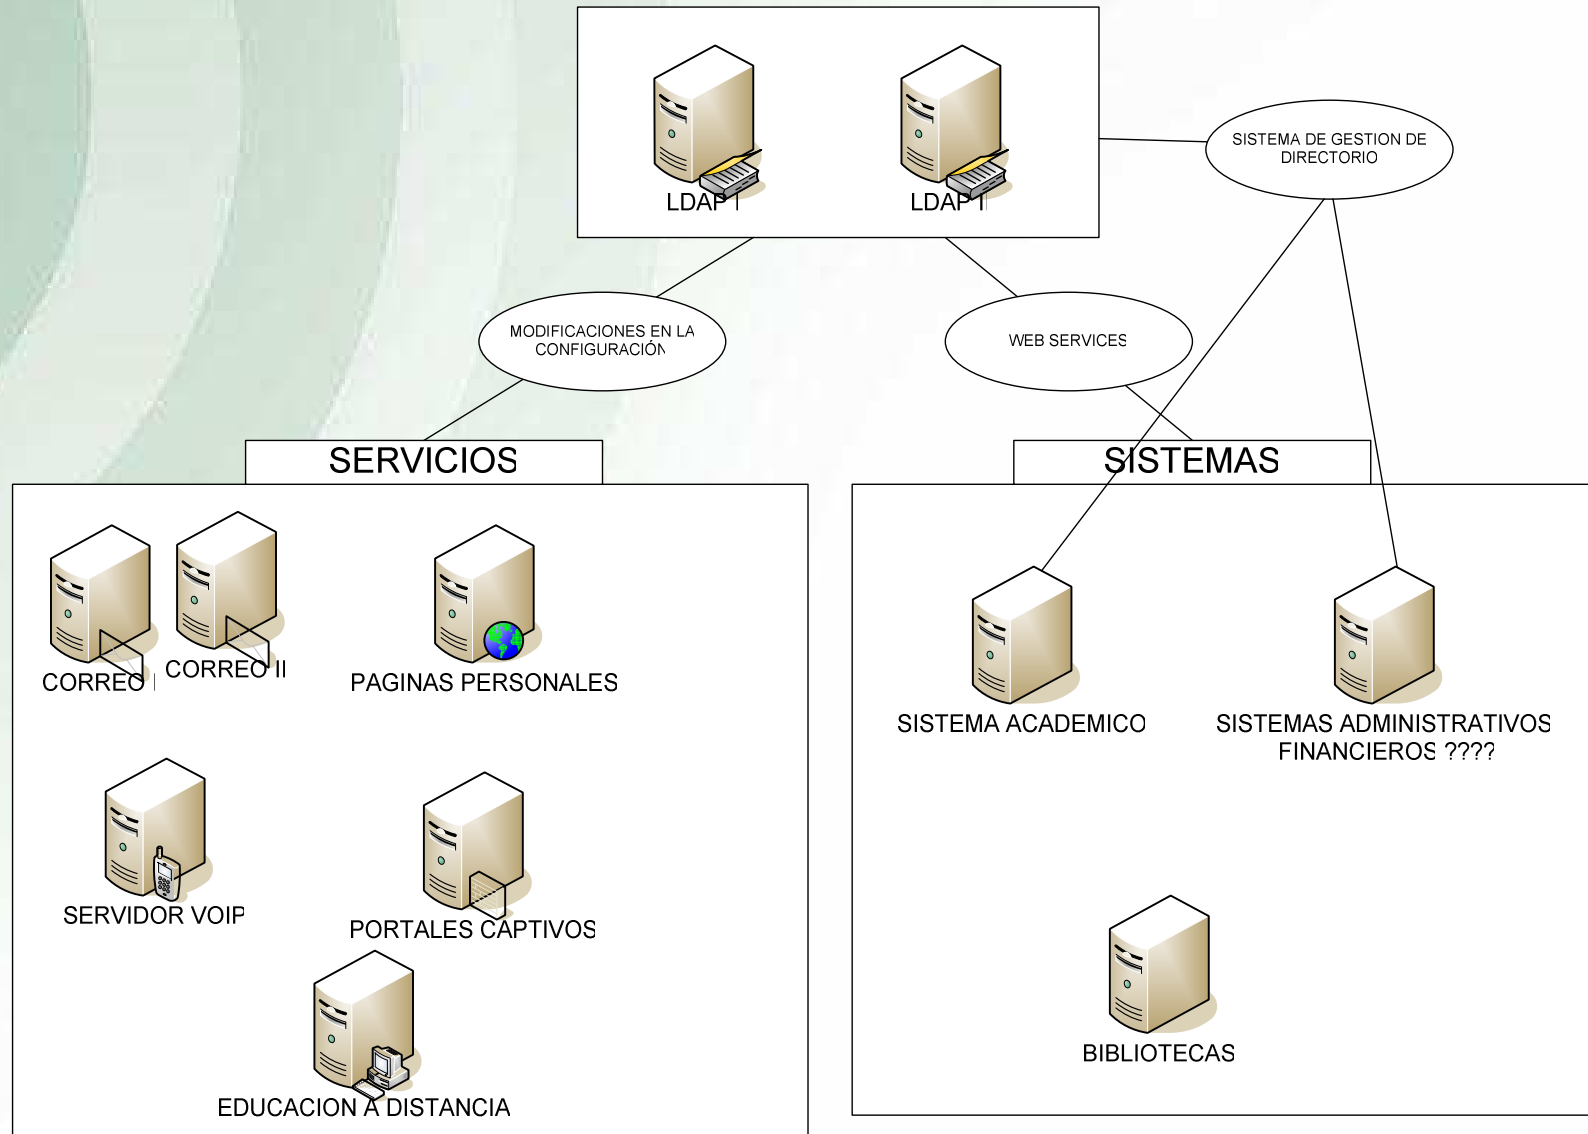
LDAP I

LDAP II

SISTEMA DE GESTION DE DIRECTORIO

MODIFICACIONES EN LA CONFIGURACIÓN

WEB SERVICES

SERVICIOS

SISTEMAS

CORREO I

CORREO II

PAGINAS PERSONALES

SERVIDOR VOIP

PORTALES CAPTIVOS

EDUCACION A DISTANCIA

SISTEMA ACADEMICO

SISTEMAS ADMINISTRATIVOS FINANCIEROS ????

BIBLIOTECAS